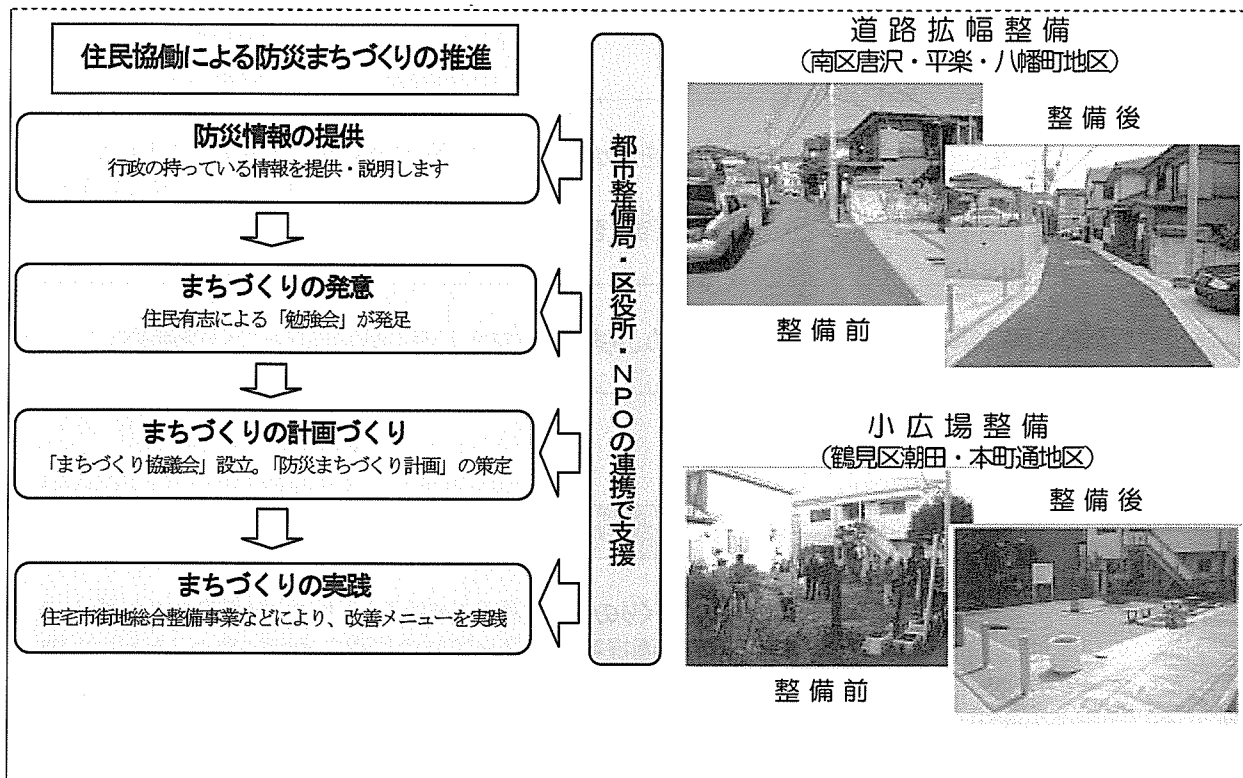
住民協働による防災まちづくりの推進

防災情報の提供
行政の持っている情報を提供・説明します

まちづくりの発意
住民有志による「勉強会」が発足

まちづくりの計画づくり
「まちづくり協議会」設立。「防災まちづくり計画」の策定

まちづくりの実践
住宅市街地総合整備事業などにより、改善メニューを実践

都市整備局・区役所・NPOの連携で支援

道路拡幅整備
(南区唐沢・平楽・八幡町地区)
整備後
整備前

小広場整備
(鶴見区潮田・本町通地区)
整備後
整備前